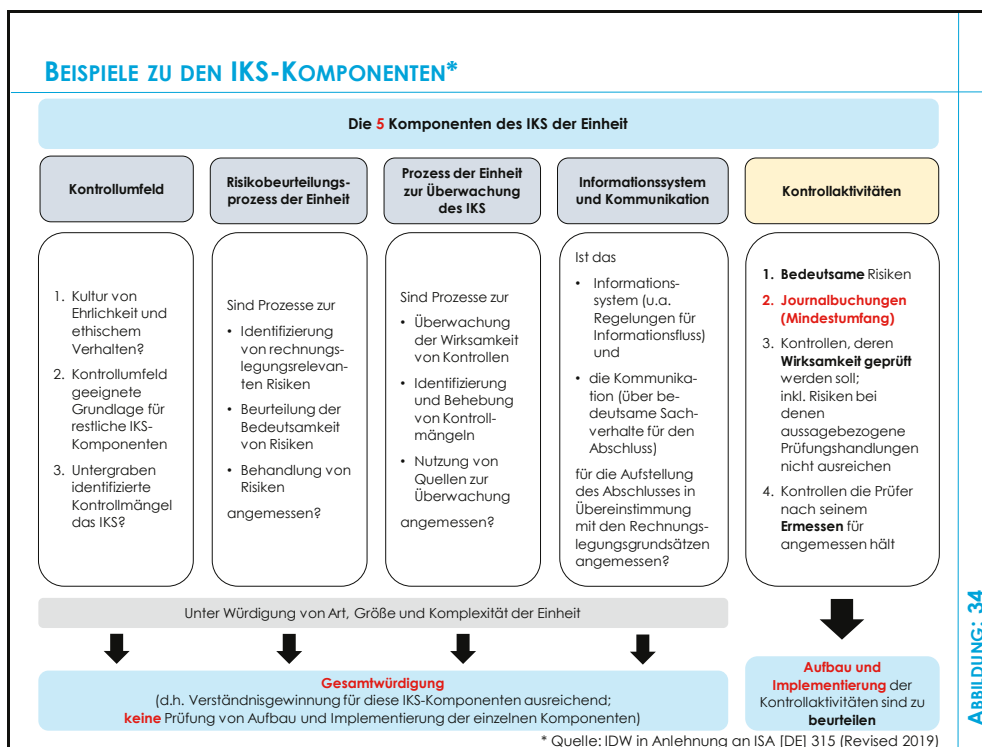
BEISPIELE ZU DEN IKS-KOMPONENTEN*

Die 5 Komponenten des IKS der Einheit

Kontrollumfeld

1. Kultur von Ehrlichkeit und ethischem Verhalten?
2. Kontrollumfeld geeignete Grundlage für restliche IKS-Komponenten
3. Untergraben identifizierte Kontrollmängel das IKS?

Risikobeurteilungsprozess der Einheit

Sind Prozesse zur
• Identifizierung von rechnungslegungsrelevanten Risiken
• Beurteilung der Bedeutsamkeit von Risiken
• Behandlung von Risiken
angemessen?

Prozess der Einheit zur Überwachung des IKS

Sind Prozesse zur
• Überwachung der Wirksamkeit von Kontrollen
• Identifizierung und Behebung von Kontrollmängeln
• Nutzung von Quellen zur Überwachung
angemessen?

Informationssystem und Kommunikation

Ist das
• Informationssystem (u.a. Regelungen für Informationsfluss) und
• die Kommunikation (über bedeutsame Sachverhalte für den Abschluss)
für die Aufstellung des Abschlusses in Übereinstimmung mit den Rechnungslegungsgrundsätzen angemessen?

Kontrollaktivitäten

1. Bedeutsame Risiken
2. Journalbuchungen (Mindestumfang)
3. Kontrollen, deren Wirksamkeit geprüft werden soll; inkl. Risiken bei denen aussagebezogene Prüfungshandlungen nicht ausreichen
4. Kontrollen die Prüfer nach seinem Ermessen für angemessen hält

Unter Würdigung von Art, Größe und Komplexität der Einheit

Gesamtwürdigung
(d.h. Verständnisgewinnung für diese IKS-Komponenten ausreichend; keine Prüfung von Aufbau und Implementierung der einzelnen Komponenten)

Aufbau und Implementierung der Kontrollaktivitäten sind zu beurteilen

* Quelle: IDW in Anlehnung an ISA [DE] 315 (Revised 2019)

ABBILDUNG: 34